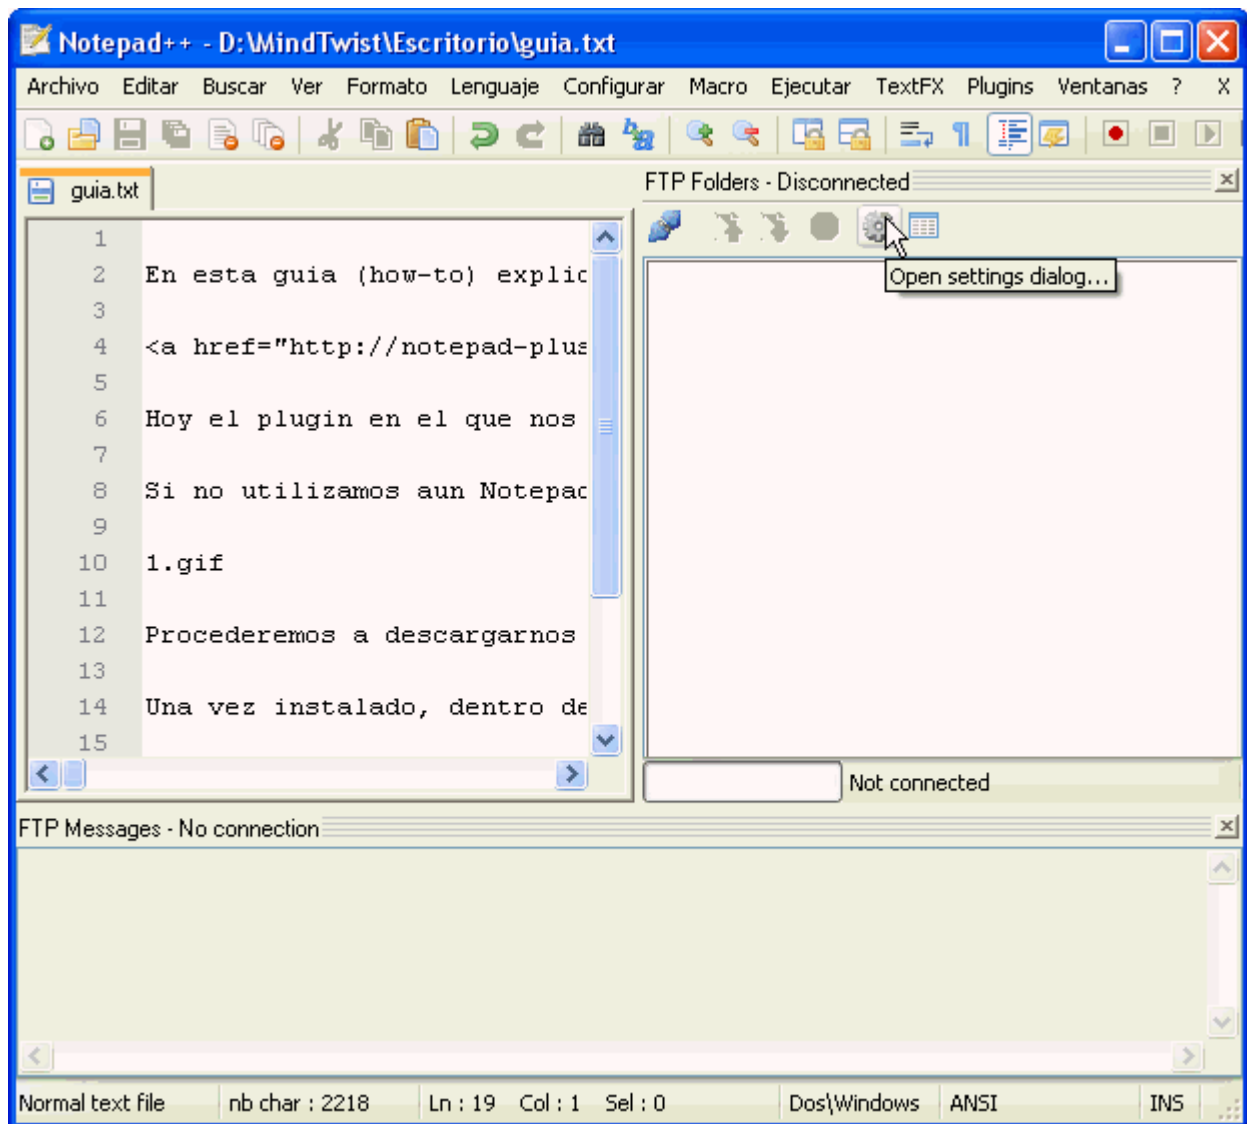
Notepad++ - D:\MindTwist\Escritorio\guia.txt

Archivo Editar Buscar Ver Formato Lenguaje Configurar Macro Ejecutar TextFX Plugins Ventanas ? X

guia.txt

FTP Folders - Disconnected

Open settings dialog...

1
2 En esta guia (how-to) explic
3
4 <a href="http://notepad-plus
5
6 Hoy el plugin en el que nos
7
8 Si no utilizamos aun Notepac
9
10 1.gif
11
12 Procederemos a descargarnos
13
14 Una vez instalado, dentro de
15

Not connected

FTP Messages - No connection

| Normal text file | nb char : 2218 | Ln : 19 Col : 1 Sel : 0 | Dos\Windows | ANSI | INS |
|---|---|---|---|---|---|